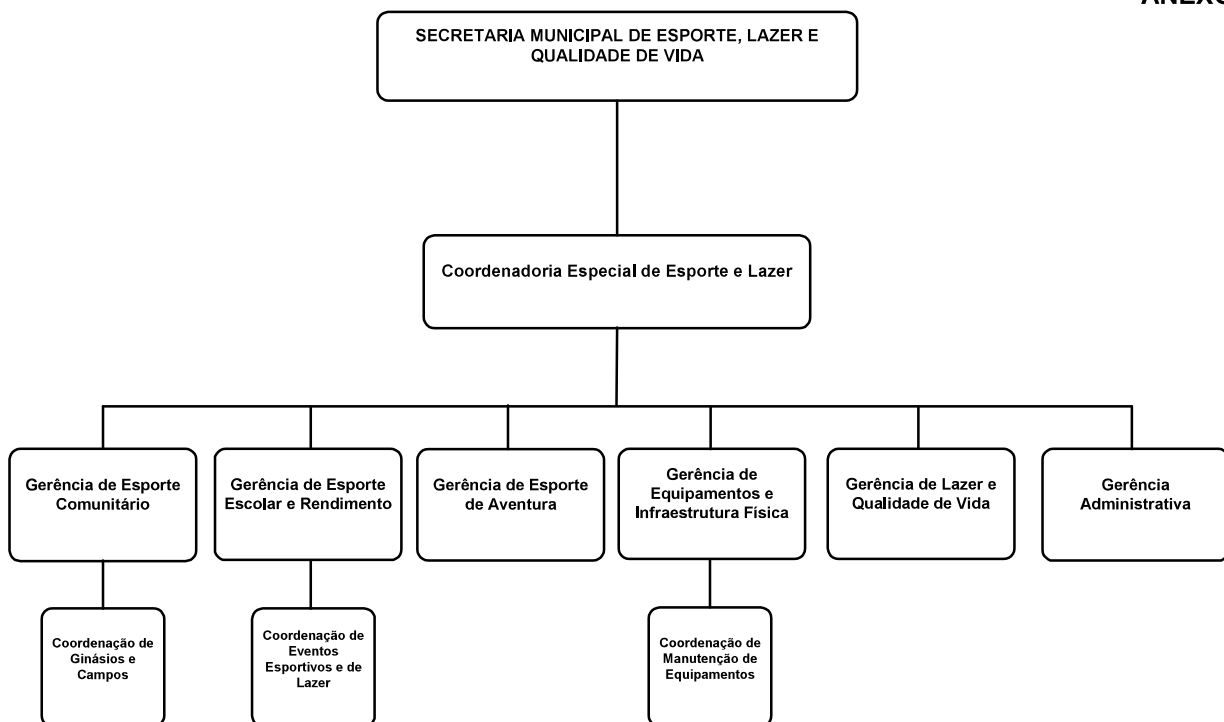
ANEXO

SECRETARIA MUNICIPAL DE ESPORTE, LAZER E QUALIDADE DE VIDA

Coordenadoria Especial de Esporte e Lazer

Gerência de Esporte Comunitário

Gerência de Esporte Escolar e Rendimento

Gerência de Esporte de Aventura

Gerência de Equipamentos e Infraestrutura Física

Gerência de Lazer e Qualidade de Vida

Gerência Administrativa

Coordenação de Ginásios e Campos

Coordenação de Eventos Esportivos e de Lazer

Coordenação de Manutenção de Equipamentos